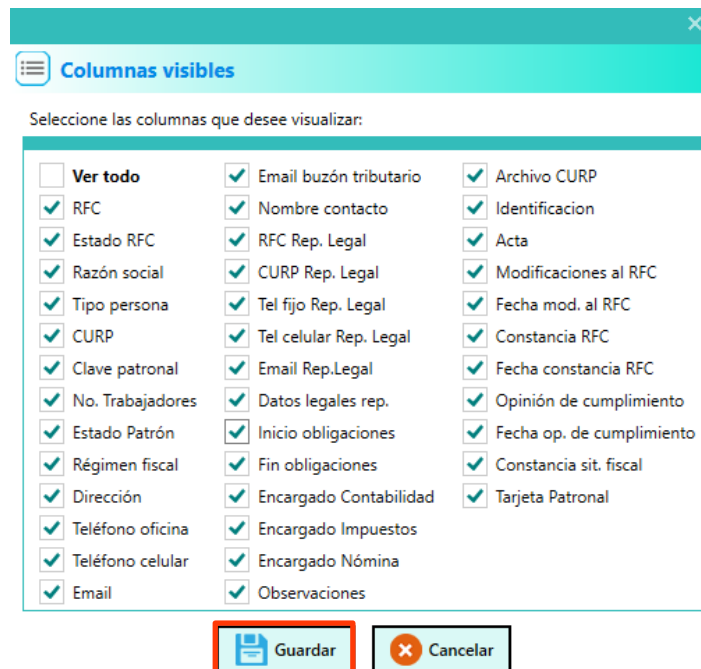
Columnas visibles

Seleccione las columnas que desee visualizar:

Ver todo
RFC
Estado RFC
Razón social
Tipo persona
CURP
Clave patronal
No. Trabajadores
Estado Patrón
Régimen fiscal
Dirección
Teléfono oficina
Teléfono celular
Email

Email buzón tributario
Nombre contacto
RFC Rep. Legal
CURP Rep. Legal
Tel fijo Rep. Legal
Tel celular Rep. Legal
Email Rep.Legal
Datos legales rep.
Inicio obligaciones
Fin obligaciones
Encargado Contabilidad
Encargado Impuestos
Encargado Nómina
Observaciones

Archivo CURP
Identificacion
Acta
Modificaciones al RFC
Fecha mod. al RFC
Constancia RFC
Fecha constancia RFC
Opinión de cumplimiento
Fecha op. de cumplimiento
Constancia sit. fiscal
Tarjeta Patronal

Guardar
Cancelar